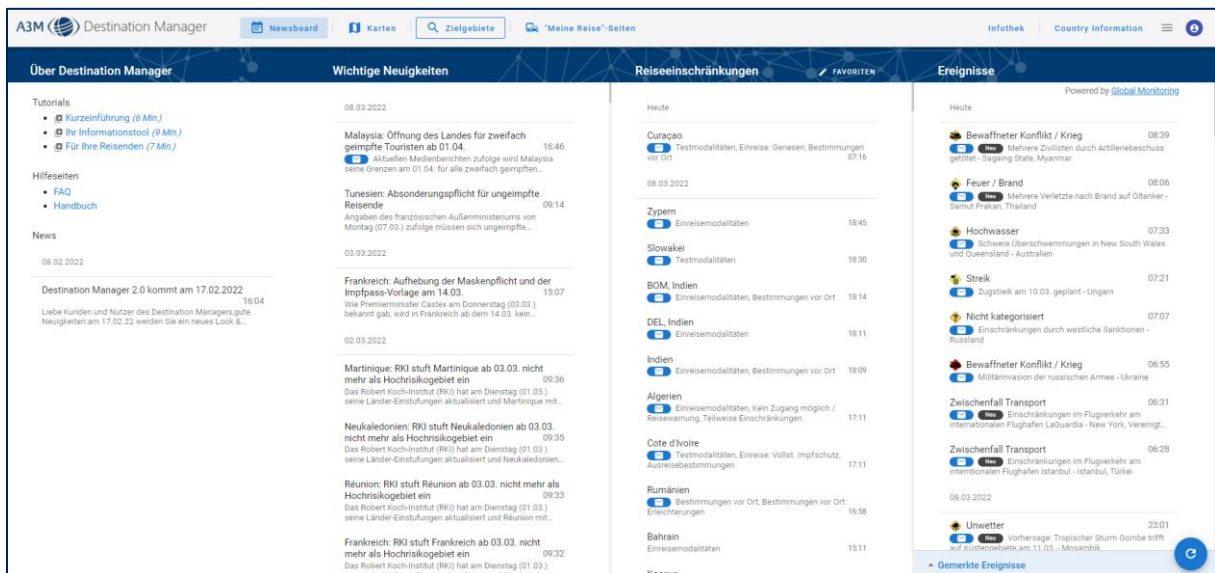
A3M Destination Manager

Newsboard | Karten | Zielgebiete | "Meine Reise"-Seiten | Infothek | Country Information

Über Destination Manager

Tutorials
- Kurzeinführung (6 Min.)
- Ihr Informationstool (9 Min.)
- Für Ihre Reisenden (7 Min.)

Hilfeseiten
- FAQ
- Handbuch

News

08.02.2022

Destination Manager 2.0 kommt am 17.02.2022
16:04
Liebe Kunden und Nutzer des Destination Managers,gute Neuigkeiten:am 17.02.22 werden Sie ein neues Look &...

Wichtige Neuigkeiten

08.03.2022

Malaysia: Öffnung des Landes für zweifach geimpfte Touristen ab 01.04.
16:46
Aktuellen Medienberichten zufolge wird Malaysia seine Grenzen am 01.04. für alle zweifach geimpften...

Tunesien: Absonderungspflicht für ungeimpfte Reisende
09:14
Angaben des französischen Außenministeriums vom Montag (07.03.) zufolge müssen sich ungeimpfte...

03.03.2022

Frankreich: Aufhebung der Maskenpflicht und der Impfpass-Vorlage am 14.03.
15:07
Wie Premierminister Castex am Donnerstag (03.03.) bekannt gab, wird in Frankreich ab dem 14.03. kein...

02.03.2022

Martinique: RKI stuft Martinique ab 03.03. nicht mehr als Hochrisikogebiet ein
09:36
Das Robert Koch-Institut (RKI) hat am Dienstag (01.03.) seine Länder-Einstufungen aktualisiert und Martinique mit...

Neukaledonien: RKI stuft Neukaledonien ab 03.03. nicht mehr als Hochrisikogebiet ein
09:35
Das Robert Koch-Institut (RKI) hat am Dienstag (01.03.) seine Länder-Einstufungen aktualisiert und Neukaledonien...

Réunion: RKI stuft Réunion ab 03.03. nicht mehr als Hochrisikogebiet ein
09:33
Das Robert Koch-Institut (RKI) hat am Dienstag (01.03.) seine Länder-Einstufungen aktualisiert und Réunion mit...

Frankreich: RKI stuft Frankreich ab 03.03. nicht mehr als Hochrisikogebiet ein
09:32
Das Robert Koch-Institut (RKI) hat am Dienstag (01.03.)

Reiseeinschränkungen
FAVORITEN

Heute

Curaçao
Testmodalitäten, Einreise: Genesen, Bestimmungen vor Ort
07:16

08.03.2022

Zypern
Einreisemodalitäten
18:45

Slowakei
Testmodalitäten
18:30

BOM, Indien
Einreisemodalitäten, Bestimmungen vor Ort
18:14

DEL, Indien
Einreisemodalitäten
18:11

Indien
Einreisemodalitäten, Bestimmungen vor Ort
18:09

Algerien
Einreisemodalitäten, Kein Zugang möglich / Reisewarnung, Teilweise Einschränkungen
17:11

Cote d'Ivoire
Testmodalitäten, Einreise: Vollst. Impfschutz, Ausreisebestimmungen
17:11

Rumänien
Bestimmungen vor Ort, Bestimmungen vor Ort: Erleichterungen
16:58

Bahrain
Einreisemodalitäten
15:11

Ereignisse
Powered by Global Monitoring

Heute

Bewaffneter Konflikt / Krieg
08:39
Neu Mehrere Zivilisten durch Artilleriebeschuss getötet - Sagaing State, Myanmar

Feuer / Brand
08:06
Neu Mehrere Verletzte nach Brand auf Öltanker - Samut Prakan, Thailand

Hochwasser
07:33
Schwere Überschwemmungen in New South Wales und Queensland - Australien

Streik
07:21
Zugstreik am 10.03. geplant - Ungarn

Nicht kategorisiert
07:07
Einschränkungen durch westliche Sanktionen - Russland

Bewaffneter Konflikt / Krieg
06:55
Militärinvasion der russischen Armee - Ukraine

Zwischenfall Transport
06:31
Neu Einschränkungen im Flugverkehr am internationalen Flughafen LaGuardia - New York, Vereinigt...

Zwischenfall Transport
06:28
Neu Einschränkungen im Flugverkehr am interntionalen Flughafen Istanbul - Istanbul, Türkei

08.03.2022

Unwetter
23:01
Neu Vorhersage: Tropischer Sturm Gombe trifft auf Küstengebiete am 11.03. - Mosambik

Gemerkte Ereignisse